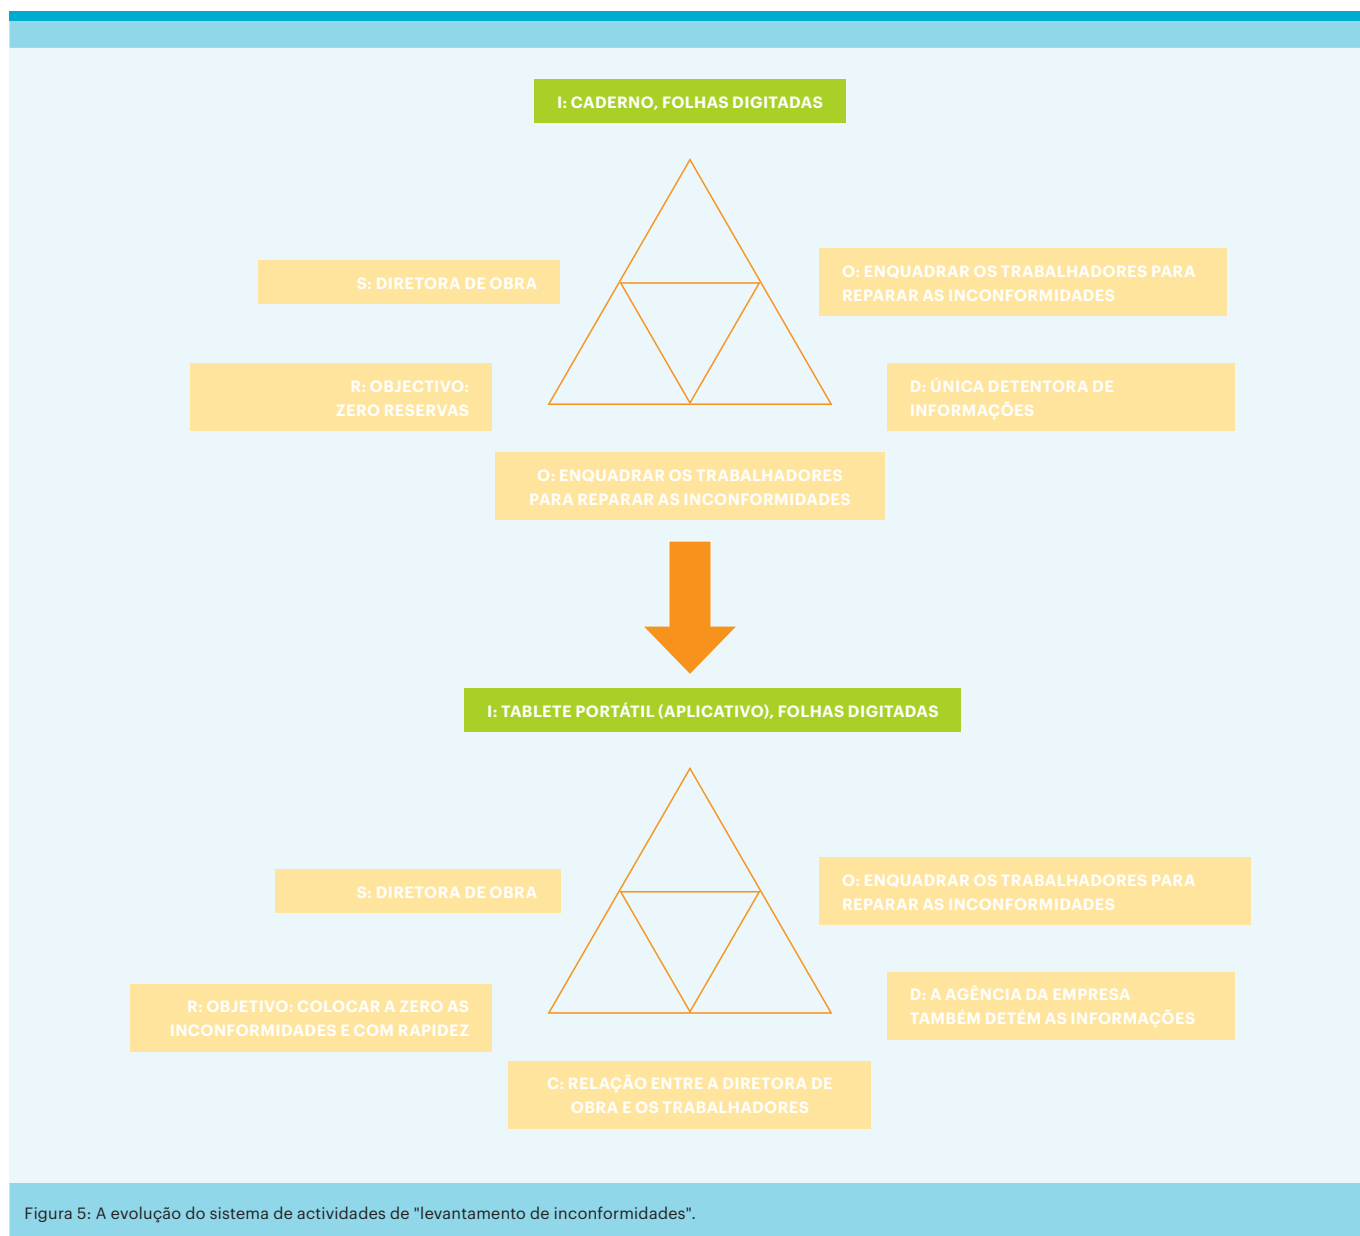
I: CADERNO, FOLHAS DIGITADAS

S: DIRETORA DE OBRA

O: ENQUADRAR OS TRABALHADORES PARA REPARAR AS INCONFORMIDADES

R: OBJECTIVO: ZERO RESERVAS

D: ÚNICA DETENTORA DE INFORMAÇÕES

O: ENQUADRAR OS TRABALHADORES PARA REPARAR AS INCONFORMIDADES

I: TABLETE PORTÁTIL (APLICATIVO), FOLHAS DIGITADAS

S: DIRETORA DE OBRA

O: ENQUADRAR OS TRABALHADORES PARA REPARAR AS INCONFORMIDADES

R: OBJETIVO: COLOCAR A ZERO AS INCONFORMIDADES E COM RAPIDEZ

D: A AGÊNCIA DA EMPRESA TAMBÉM DETÉM AS INFORMAÇÕES

C: RELAÇÃO ENTRE A DIRETORA DE OBRA E OS TRABALHADORES

Figura 5: A evolução do sistema de actividades de "levantamento de inconformidades".